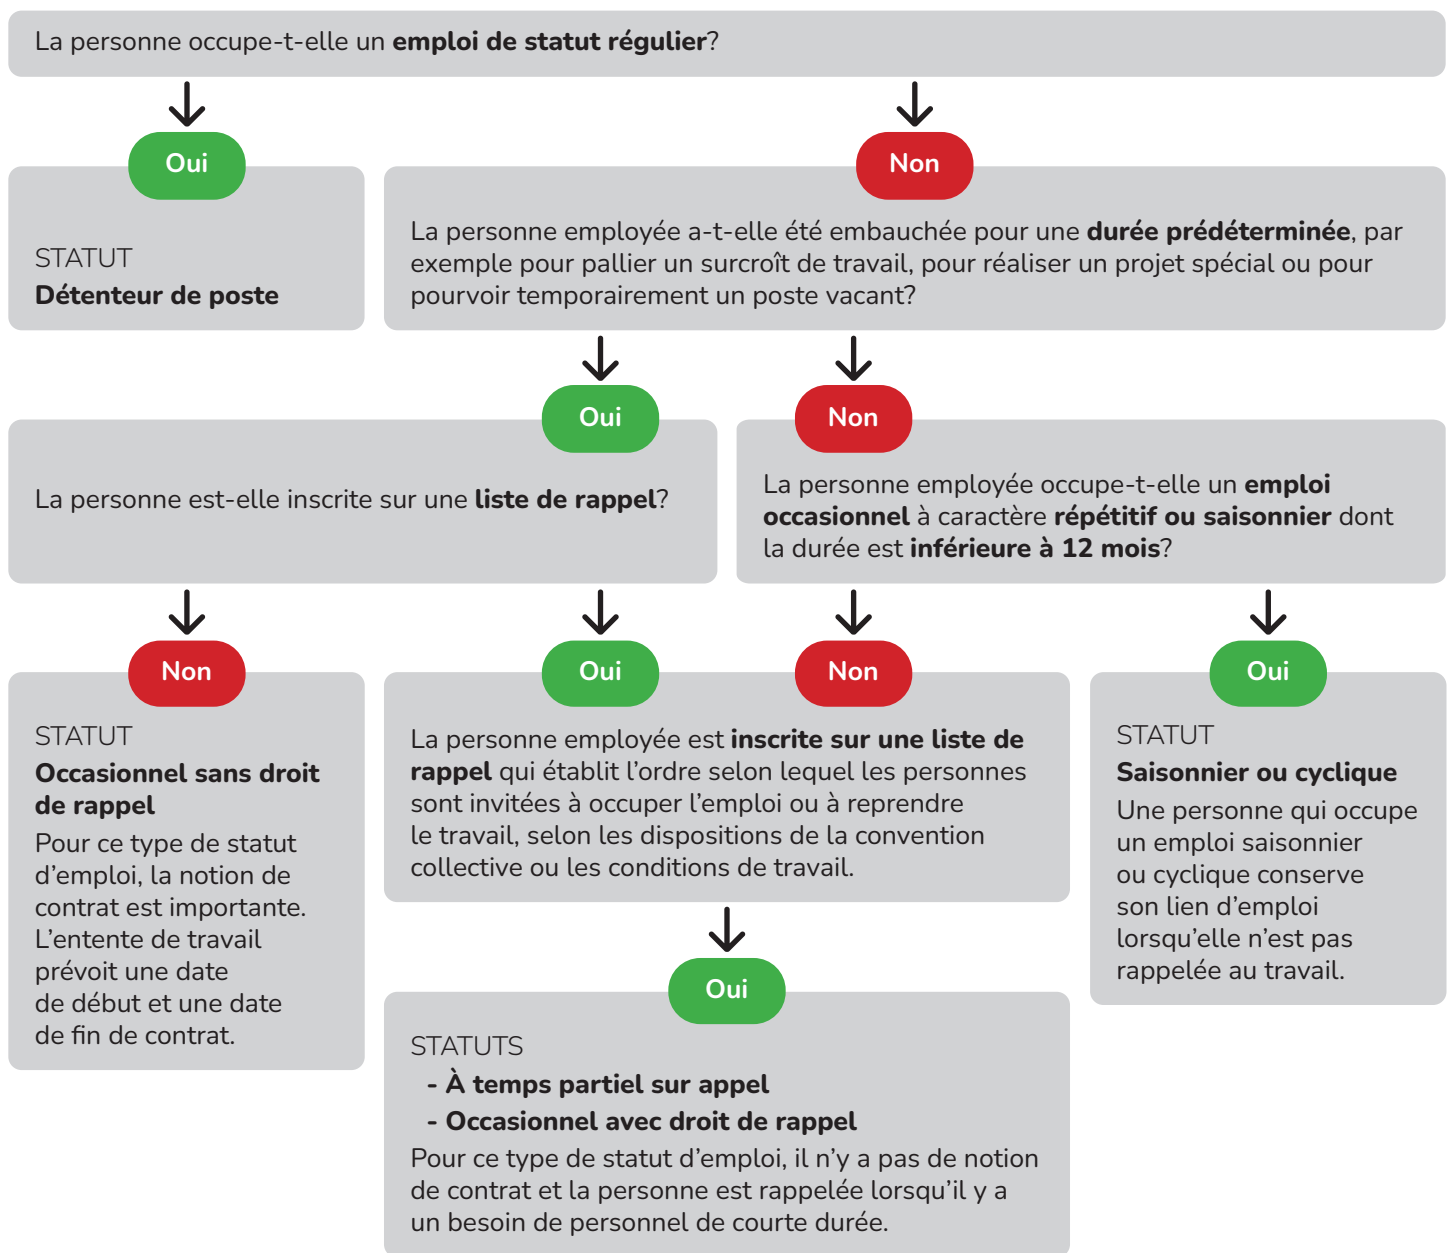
La personne occupe-t-elle un **emploi de statut régulier**?

Oui

STATUT
**Détenteur de poste**

Non

La personne employée a-t-elle été embauchée pour une **durée prédéterminée**, par exemple pour pallier un surcroît de travail, pour réaliser un projet spécial ou pour pourvoir temporairement un poste vacant?

Oui

La personne est-elle inscrite sur une **liste de rappel**?

Non

La personne employée occupe-t-elle un **emploi occasionnel** à caractère **répétitif ou saisonnier** dont la durée est **inférieure à 12 mois**?

Non

STATUT
**Occasionnel sans droit de rappel**
Pour ce type de statut d'emploi, la notion de contrat est importante. L'entente de travail prévoit une date de début et une date de fin de contrat.

Oui

Non

La personne employée est **inscrite sur une liste de rappel** qui établit l'ordre selon lequel les personnes sont invitées à occuper l'emploi ou à reprendre le travail, selon les dispositions de la convention collective ou les conditions de travail.

Oui

STATUT
**Saisonnier ou cyclique**
Une personne qui occupe un emploi saisonnier ou cyclique conserve son lien d'emploi lorsqu'elle n'est pas rappelée au travail.

Oui

STATUTS
**- À temps partiel sur appel**
**- Occasionnel avec droit de rappel**
Pour ce type de statut d'emploi, il n'y a pas de notion de contrat et la personne est rappelée lorsqu'il y a un besoin de personnel de courte durée.